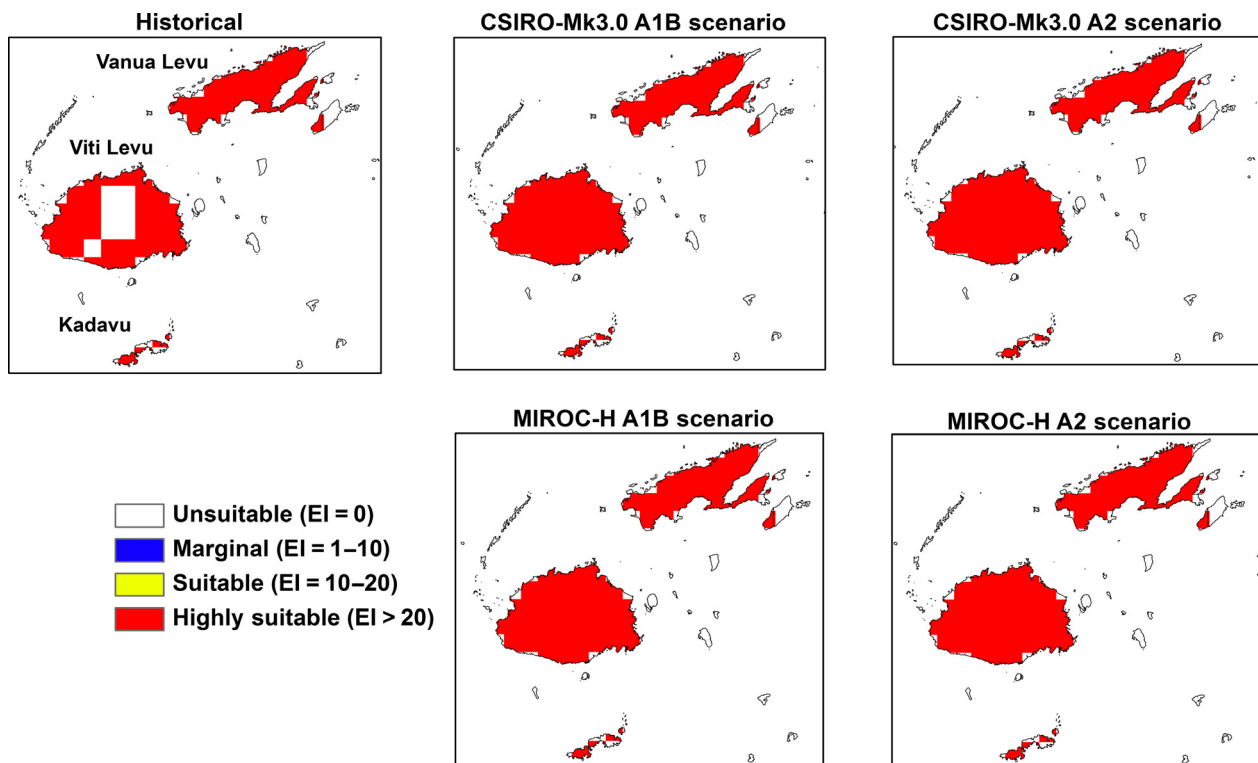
Historical

Vanua Levu

Viti Levu

Kadavu

CSIRO-Mk3.0 A1B scenario

CSIRO-Mk3.0 A2 scenario

MIROC-H A1B scenario

MIROC-H A2 scenario

Unsuitable (EI = 0)
Marginal (EI = 1–10)
Suitable (EI = 10–20)
Highly suitable (EI > 20)